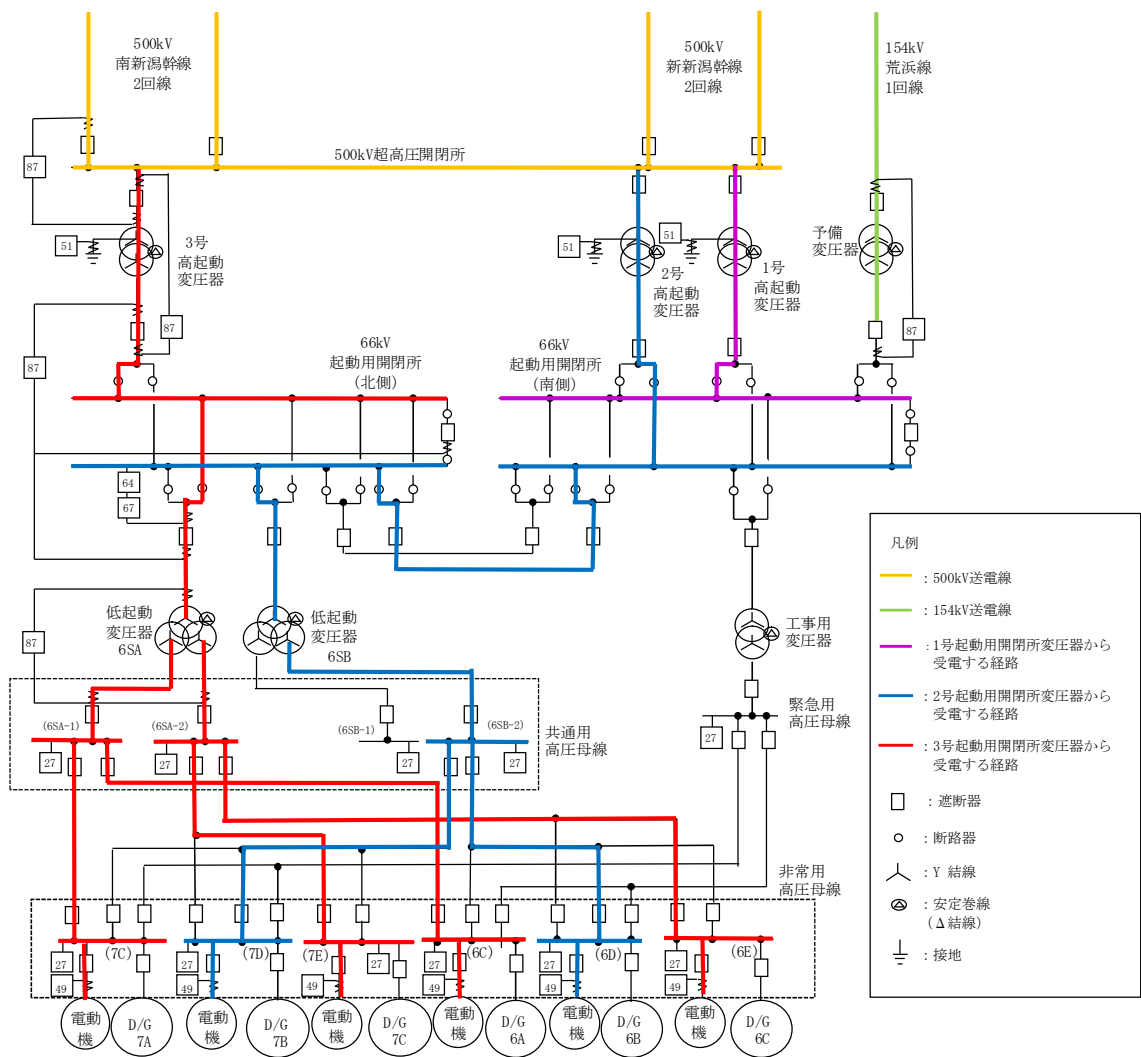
500kV
南新潟幹線
2回線

500kV
新新潟幹線
2回線

154kV
荒浜線
1回線

500kV超高圧開閉所

87

51

3号
高起動
変圧器

87

51

51

2号
高起動
変圧器

1号
高起動
変圧器

予備
変圧器

87

87

66kV
起動用開閉所
(北側)

66kV
起動用開閉所
(南側)

64

67

低起動
変圧器
6SA

低起動
変圧器
6SB

工事用
変圧器

87

緊急用
高圧母線

(6SA-1)

(6SA-2)

(6SB-1)

(6SB-2)

共通用
高圧母線

27

27

27

27

27

非常用
高圧母線

27

49

(7C)

27

49

(7D)

(7E)

27

49

27

49

(6C)

27

49

(6D)

27

49

(6E)

電動
機

D/G
7A

電動
機

D/G
7B

電動
機

D/G
7C

電動
機

D/G
6A

電動
機

D/G
6B

電動
機

D/G
6C

凡例

:500kV送電線

:154kV送電線

:1号起動用開閉所変圧器から受電する経路

:2号起動用開閉所変圧器から受電する経路

:3号起動用開閉所変圧器から受電する経路

:遮断器

:断路器

:Y 結線

:安定巻線 (Δ結線)

:接地